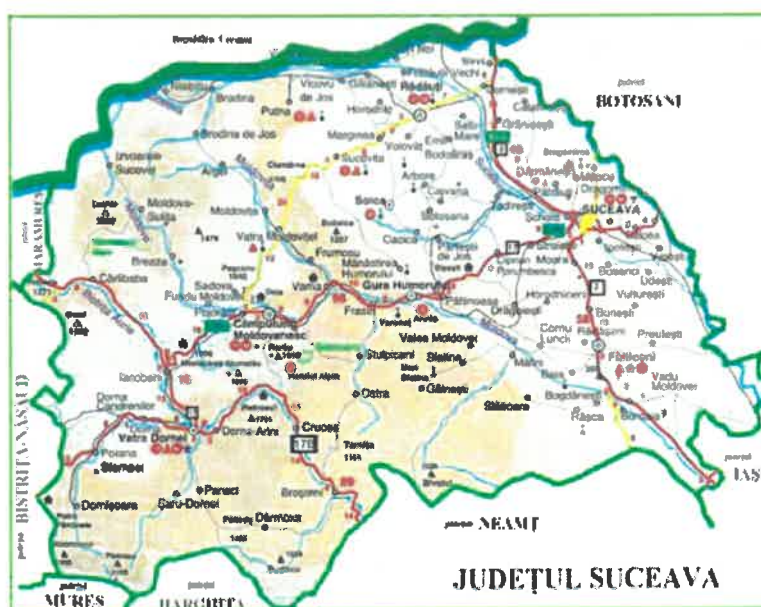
Republica Ucraina
județul
BOTOȘANI
Brodina
Putna
Vicovu de Jos
Rădăuți
Siret
Brodina de Jos
Horodnic
Marginea
Suceviţa
Arbore
Dumbrăveni
Moldova-Sulița
Moldovița
Vatra Moldoviței
Frumosu
Sadova
Vama
Gura Humorului
Mănăstirea Humorului
Cacica
Salcea
SUCEAVA
Bosanci
Ilișești
Dărmănești
Fălticeni
Vadu Moldovei
Preutești
Bunești
Câmpulung Moldovenesc
Pojorâta
Valea Moldovei
Stulpicani
Slatina
Gâinești
Ostra
Crucea
Iacobeni
Vatra Dornei
Dorna Arini
Poiana Stampei
Panaci
Șaru Dornei
Dornișoara
Broșteni
Dărmoxa
Baia
Rășca
Boroaia
Comu Lunci
Drăgușeni
Horodniceni
Udești
Vulturești
Cârlibaba
Breaza
Fundu Moldovei
Rarău
Dorna Candrenilor
Stâlpeni
Stănișoara
17
17B
județul
IAȘI
județul
NEAMȚ
județul
BISTRIȚA NĂSĂUD
județul
MARAMUREȘ
județul
MUREȘ
județul
HARGHITA
JUDEȚUL SUCEAVA